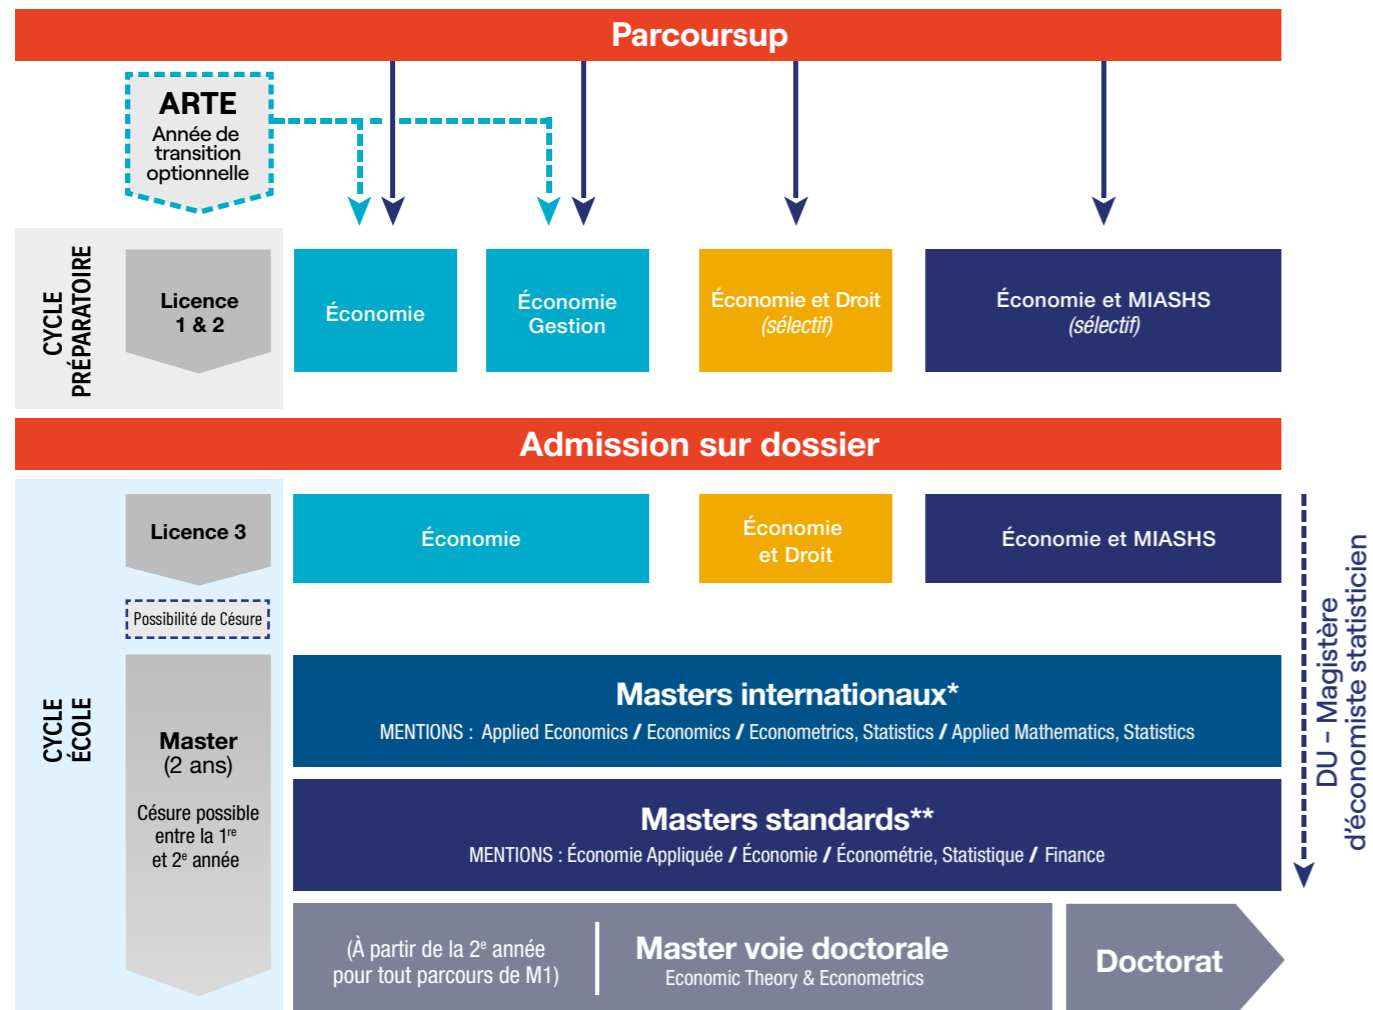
Parcoursup

ARTE
Année de transition optionnelle

CYCLE PRÉPARATOIRE

Licence 1 & 2

Économie

Économie Gestion

Économie et Droit
(sélectif)

Économie et MIASHS
(sélectif)

Admission sur dossier

CYCLE ÉCOLE

Licence 3

Économie

Économie et Droit

Économie et MIASHS

Possibilité de Césure

Master
(2 ans)

Césure possible entre la $1^{re}$ et $2^{e}$ année

Masters internationaux*
MENTIONS : Applied Economics / Economics / Econometrics, Statistics / Applied Mathematics, Statistics

Masters standards**
MENTIONS : Économie Appliquée / Économie / Économétrie, Statistique / Finance

(À partir de la $2^{e}$ année pour tout parcours de M1)

Master voie doctorale
Economic Theory & Econometrics

Doctorat

DU – Magistère d'économiste statisticien